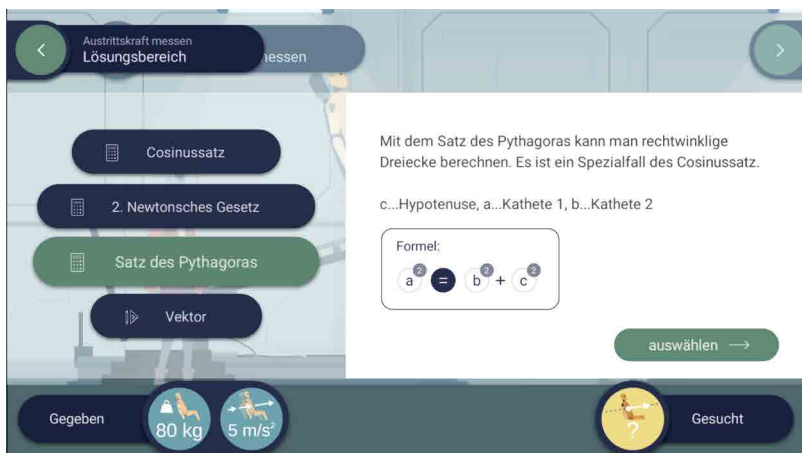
Austrittskraft messen
Lösungsbereich

nessen

Cosinussatz

2. Newtonsches Gesetz

Satz des Pythagoras

Vektor

Mit dem Satz des Pythagoras kann man rechtwinklige Dreiecke berechnen. Es ist ein Spezialfall des Cosinussatz.

c...Hypotenuse, a...Kathete 1, b...Kathete 2

Formel:
$a^2 = b^2 + c^2$

auswählen ⟶

Gegeben

80 kg

5 m/s²

?

Gesucht